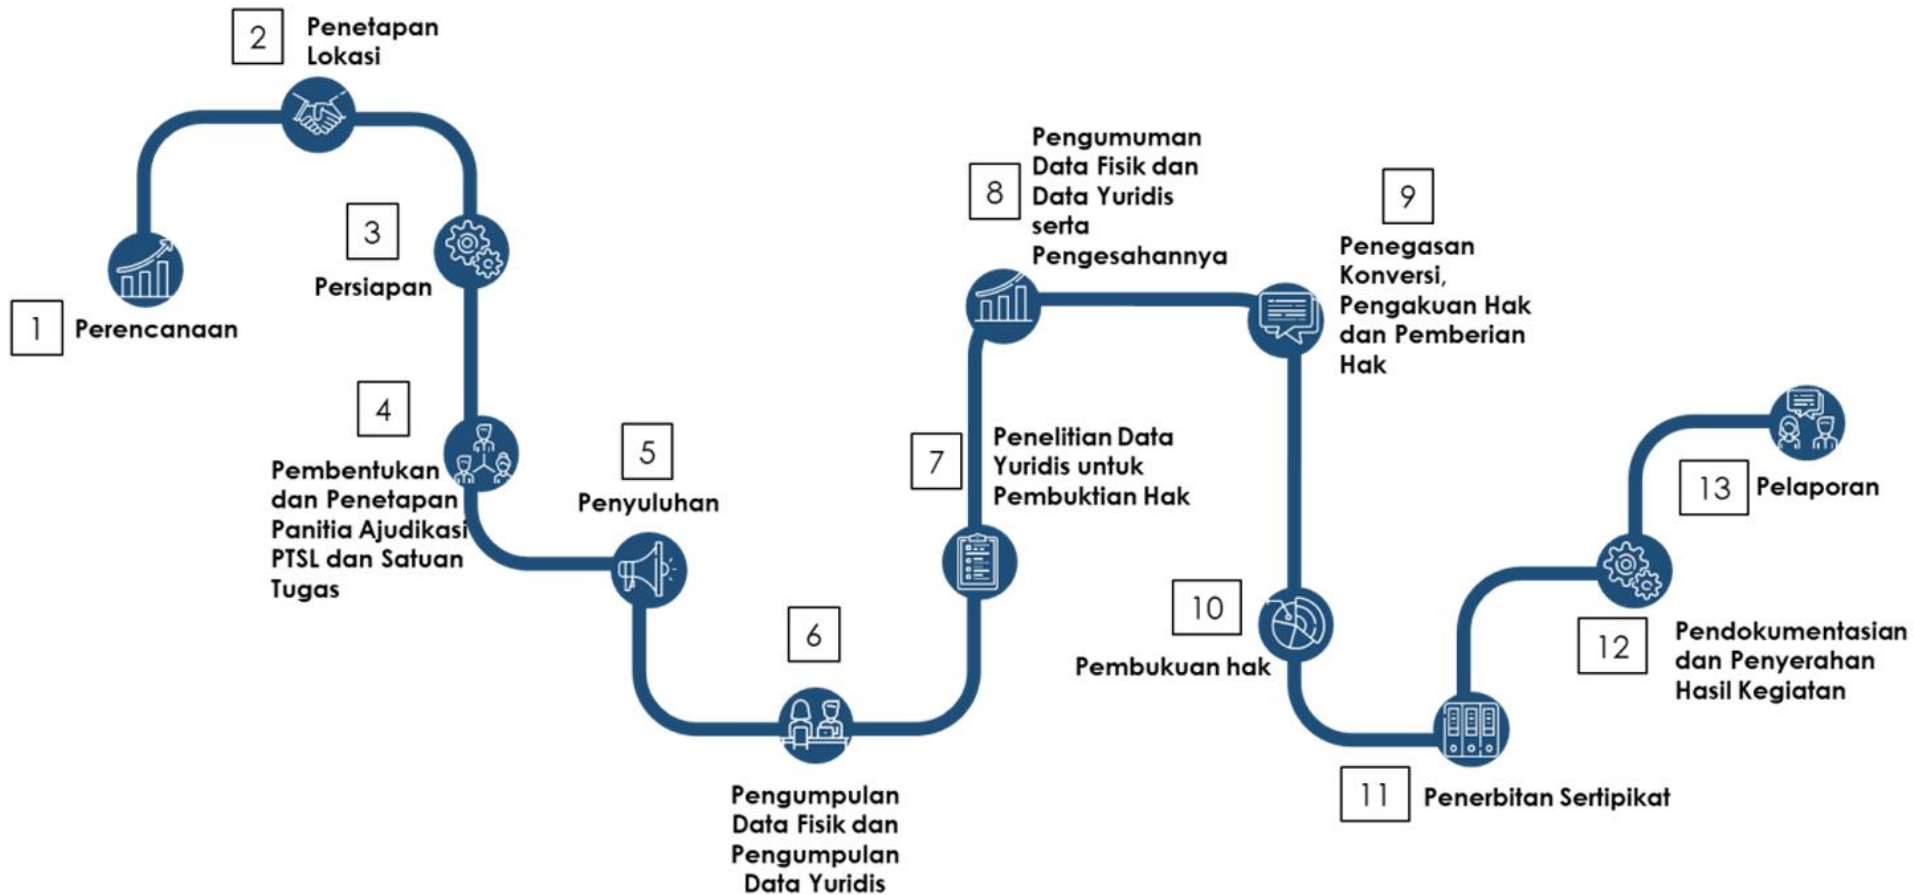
1 Perencanaan

2 Penetapan Lokasi

3 Persiapan

4 Pembentukan dan Penetapan Panitia Ajudikasi PTSL dan Satuan Tugas

5 Penyuluhan

6 Pengumpulan Data Fisik dan Pengumpulan Data Yuridis

7 Penelitian Data Yuridis untuk Pembuktian Hak

8 Pengumuman Data Fisik dan Data Yuridis serta Pengesahannya

9 Penegasan Konversi, Pengakuan Hak dan Pemberian Hak

10 Pembukuan hak

11 Penerbitan Sertipikat

12 Pendokumentasian dan Penyerahan Hasil Kegiatan

13 Pelaporan